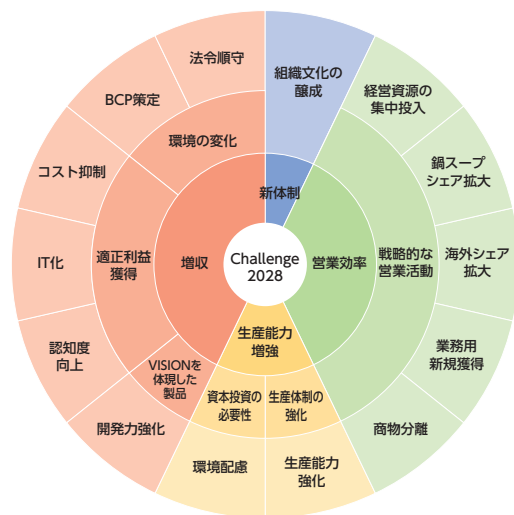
Challenge 2028

新体制

営業効率

生産能力増強

増収

組織文化の醸成

経営資源の集中投入

戦略的な営業活動

鍋スープシェア拡大

海外シェア拡大

業務用新規獲得

商物分離

生産体制の強化

生産能力強化

資本投資の必要性

環境配慮

VISIONを体現した製品

開発力強化

適正利益獲得

認知度向上

IT化

コスト抑制

環境の変化

BCP策定

法令順守